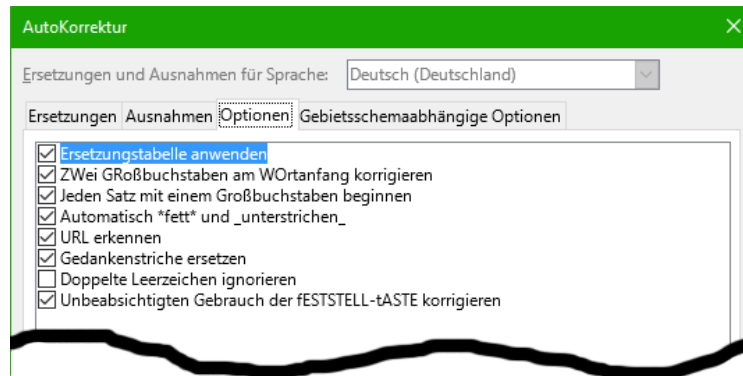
AutoKorrektur

Ersetzungen und Ausnahmen für Sprache: Deutsch (Deutschland)

Ersetzungen Ausnahmen Optionen Gebietsschemaabhängige Optionen

Ersetzungstabelle anwenden
ZWei GRoßbuchstaben am WOrtanfang korrigieren
Jeden Satz mit einem Großbuchstaben beginnen
Automatisch *fett* und _unterstrichen_
URL erkennen
Gedankenstriche ersetzen
Doppelte Leerzeichen ignorieren
Unbeabsichtigten Gebrauch der fESTSTELL-tASTE korrigieren